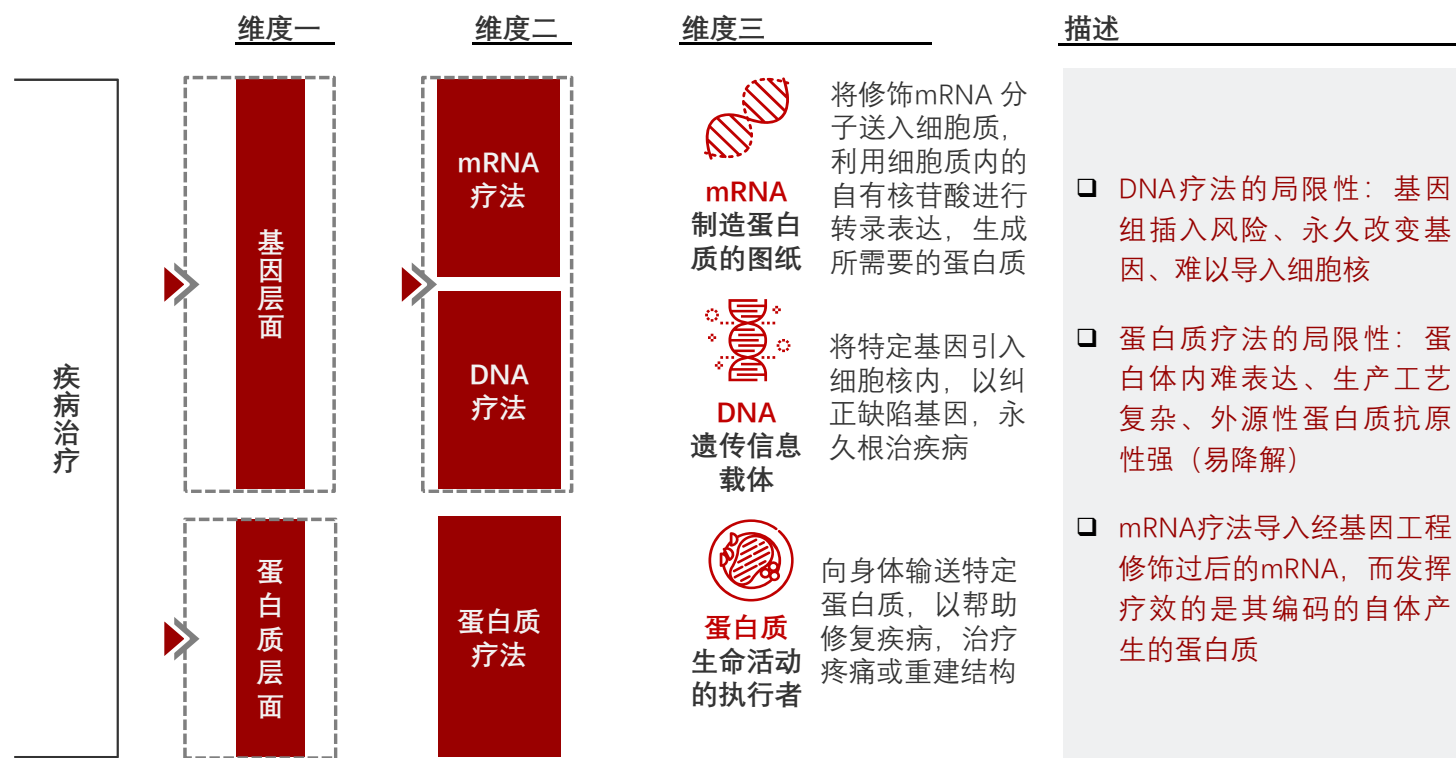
维度一

维度二

维度三

描述

疾病治疗

基因层面

蛋白质层面

mRNA疗法

DNA疗法

蛋白质疗法

mRNA
制造蛋白质的图纸

将修饰mRNA 分子送入细胞质，利用细胞质内的自有核苷酸进行转录表达，生成所需要的蛋白质

DNA
遗传信息载体

将特定基因引入细胞核内，以纠正缺陷基因，永久根治疾病

蛋白质
生命活动的执行者

向身体输送特定蛋白质，以帮助修复疾病，治疗疼痛或重建结构

❑ DNA疗法的局限性：基因组插入风险、永久改变基因、难以导入细胞核

❑ 蛋白质疗法的局限性：蛋白体内难表达、生产工艺复杂、外源性蛋白质抗原性强（易降解）

❑ mRNA疗法导入经基因工程修饰过后的mRNA，而发挥疗效的是其编码的自体产生的蛋白质